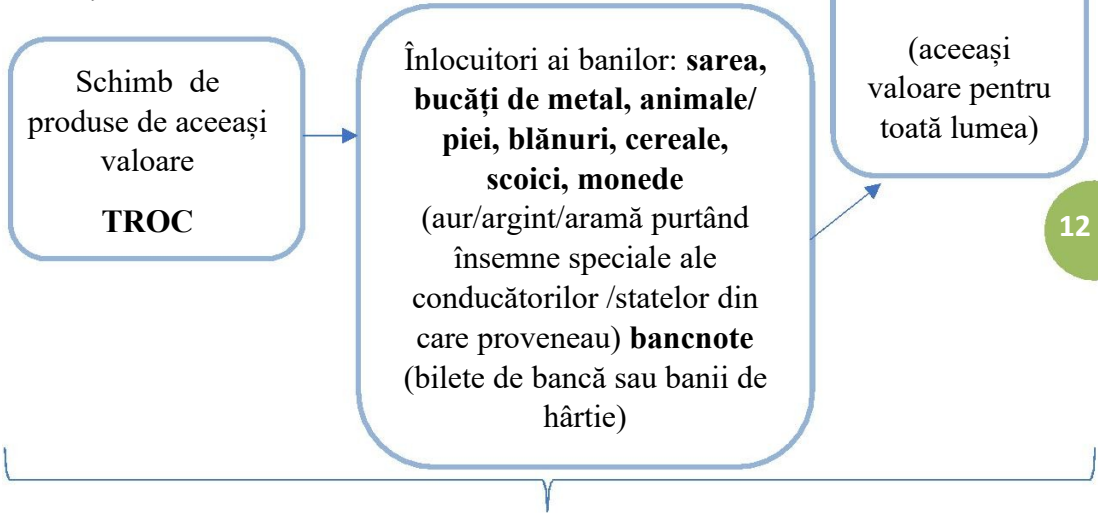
Schimb de produse de aceeași valoare

**TROC**

Înlocuitori ai banilor: **sarea, bucăți de metal, animale/ piei, blănuri, cereale, scoici, monede** (aur/argint/aramă purtând însemne speciale ale conducătorilor /statelor din care proveneau) **bancnote** (bilete de bancă sau banii de hârtie)

(aceeași valoare pentru toată lumea)

12